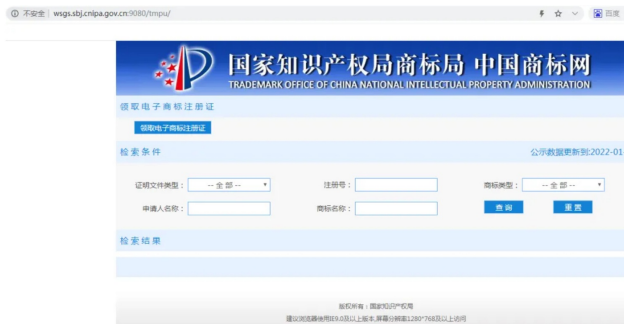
ⓘ 不安全 | wsgs.sbj.cnipa.gov.cn:9080/tmpu/

百度

国家知识产权局商标局 中国商标网

TRADEMARK OFFICE OF CHINA NATIONAL INTELLECTUAL PROPERTY ADMINISTRATION

领取电子商标注册证

领取电子商标注册证

检索条件

公示数据更新到:2022-01

证明文件类型: -- 全 部 --

注册号:

商标类型: -- 全 部 --

申请人名称:

商标名称:

查 询

重 置

检索结果

版权所有:国家知识产权局

建议浏览器使用IE9.0及以上版本,屏幕分辨率1280*768及以上访问